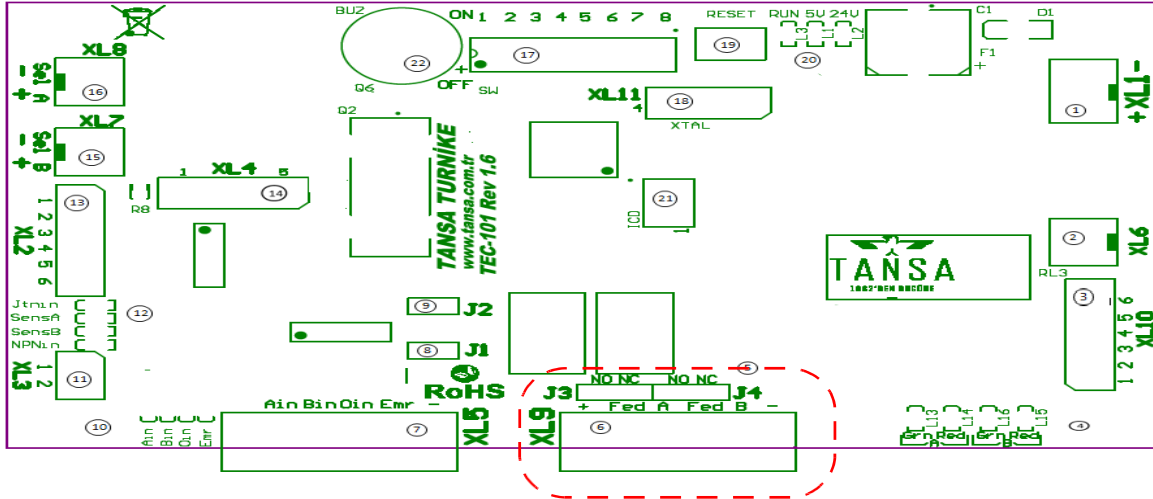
BUZ
ON 1 2 3 4 5 6 7 8
RESET
RUN 5V 24V
C1
D1
XL8
- Sns A +
16
22
17
19
20
L3 L1 L2
F1
Q6
OFF
SW
+
XL11
18
4
XTAL
+XL1-
1
XL7
- Sns B +
15
Q2
TANSA TURNİKE
www.tansa.com.tr
TEC-101 Rev 1.6
1
XL4
5
14
R8
13
1 2 3 4 5 6
XL2
21
ICD
2
XL6
TANSA
RL3
3
6 5 4 3 2 1
XL10
Jtnin
SensA
SensB
NPNin
12
9
J2
8
J1
XL3
1 2
11
RoHS
J3
NO NC
NO NC
J4
5
+ Fed A Fed B -
Ain Bin Oin Emr -
10
Ain Bin Oin Emr
7
XL5
XL9
6
L13 L14 L16 L15
Grn Red Grn Red
A B
4